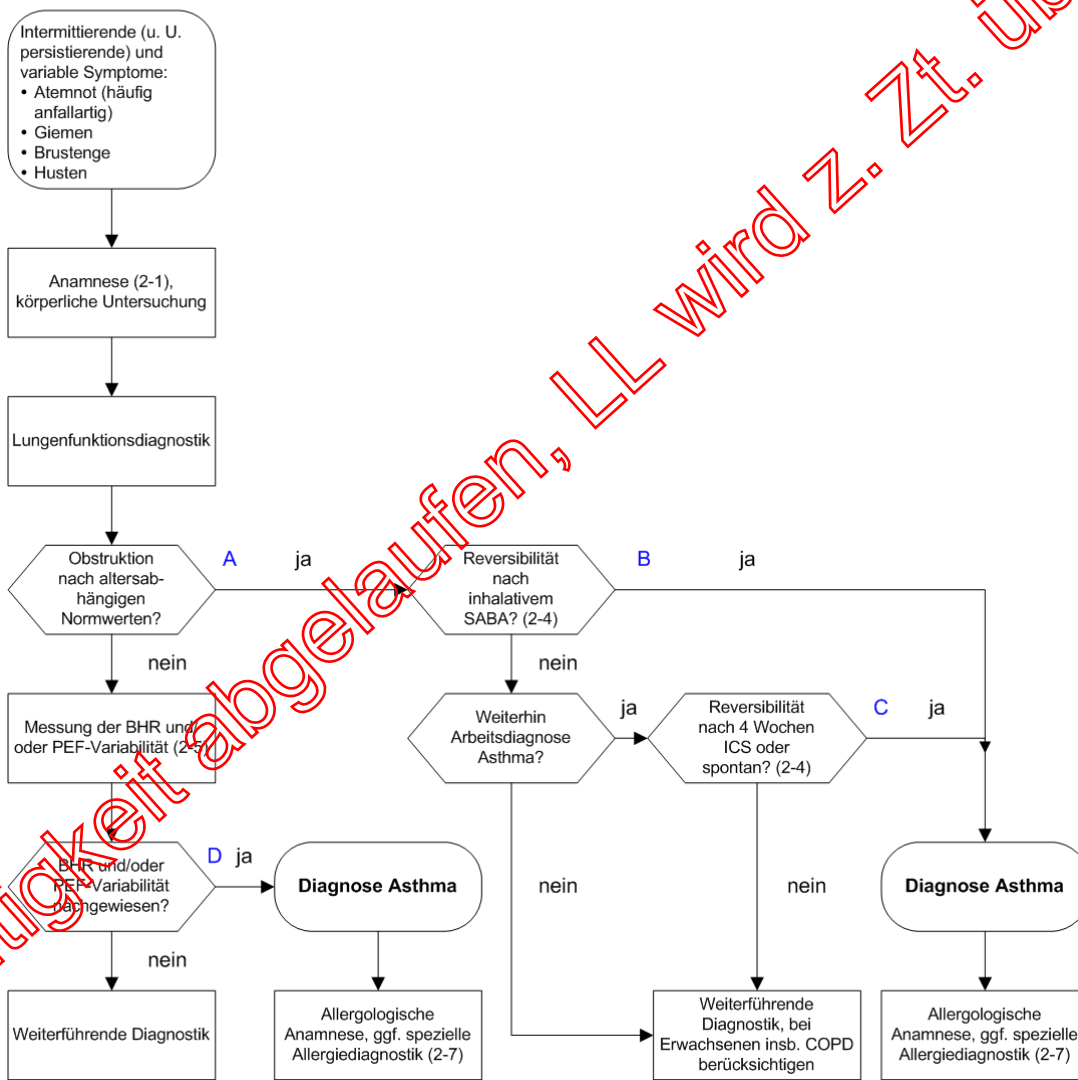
Intermittierende (u. U. persistierende) und variable Symptome:
• Atemnot (häufig anfallartig)
• Giemen
• Brustenge
• Husten

Anamnese (2-1), körperliche Untersuchung

Lungenfunktionsdiagnostik

Obstruktion nach altersabhängigen Normwerten?

A

ja

Reversibilität nach inhalativem SABA? (2-4)

B

ja

nein

nein

Messung der BHR und/oder PEF-Variabilität (2-5)

Weiterhin Arbeitsdiagnose Asthma?

ja

Reversibilität nach 4 Wochen ICS oder spontan? (2-4)

C

ja

BHR und/oder PEF-Variabilität nachgewiesen?

D

ja

Diagnose Asthma

nein

nein

Diagnose Asthma

nein

Weiterführende Diagnostik

Allergologische Anamnese, ggf. spezielle Allergiediagnostik (2-7)

Weiterführende Diagnostik, bei Erwachsenen insb. COPD berücksichtigen

Allergologische Anamnese, ggf. spezielle Allergiediagnostik (2-7)

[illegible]ückkeit abgelaufen, LL wird z. Zt. üb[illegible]